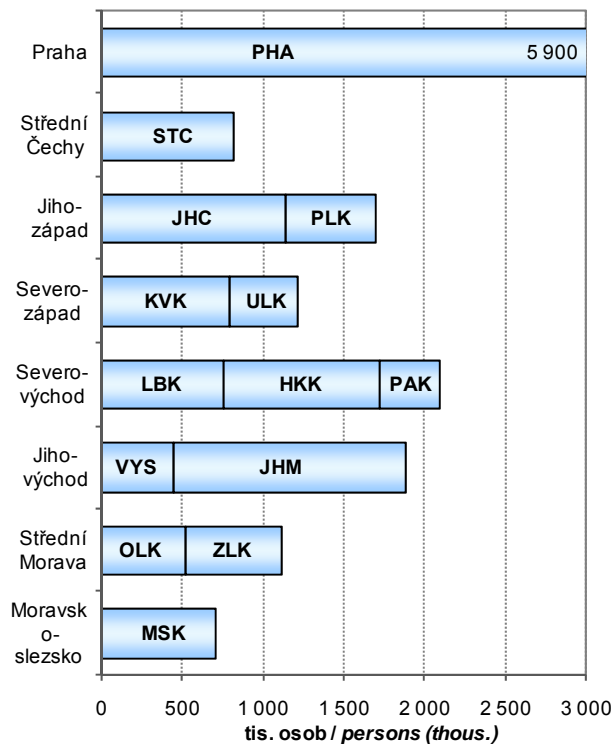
Praha
PHA
5 900
Střední Čechy
STC
Jihozápad
JHC
PLK
Severozápad
KVK
ULK
Severovýchod
LBK
HKK
PAK
Jihovýchod
VYS
JHM
Střední Morava
OLK
ZLK
Moravskoslezsko
MSK
0
500
1 000
1 500
2 000
2 500
3 000
tis. osob / *persons (thous.)*